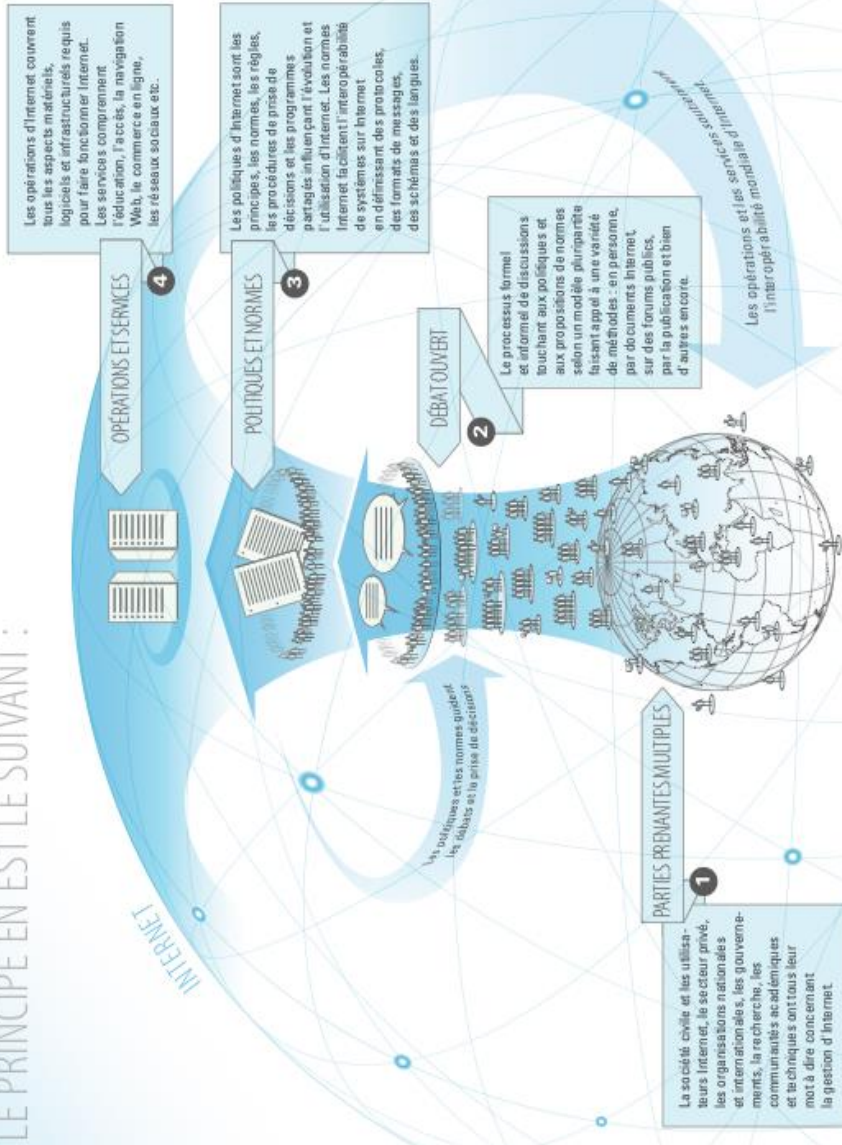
LE PRINCIPE EN EST LE SUIVANT :

INTERNET

1 PARTIES PRENANTES MULTIPLES

La société civile et les utilisateurs Internet, le secteur privé, les organisations nationales et internationales, les gouvernements, la recherche, les communautés académiques et techniques ont tous leur mot à dire concernant la gestion d'Internet.

2 DÉBAT OUVERT

Le processus formel et informel de discussions touchant aux politiques et aux propositions de normes selon un modèle pluripartite faisant appel à une variété de méthodes : en personne, par documents Internet, sur des forums publics, par la publication et bien d'autres encore.

3 POLITIQUES ET NORMES

Les politiques d'Internet sont les principes, les normes, les règles, les procédures de prise de décisions et les programmes partagés influençant l'évolution et l'utilisation d'Internet. Les normes Internet facilitent l'interopérabilité de systèmes sur Internet en définissant des protocoles, des formats de messages, des schémas et des langues.

4 OPÉRATIONS ET SERVICES

Les opérations d'Internet couvrent tous les aspects matériels, logiciels et infrastructurels requis pour faire fonctionner Internet. Les services comprennent l'éducation, l'accès, la navigation Web, le commerce en ligne, les réseaux sociaux etc.

Les politiques et les normes guident les débats et la prise de décisions

Les opérations et les services soutiennent l'interopérabilité mondiale d'Internet